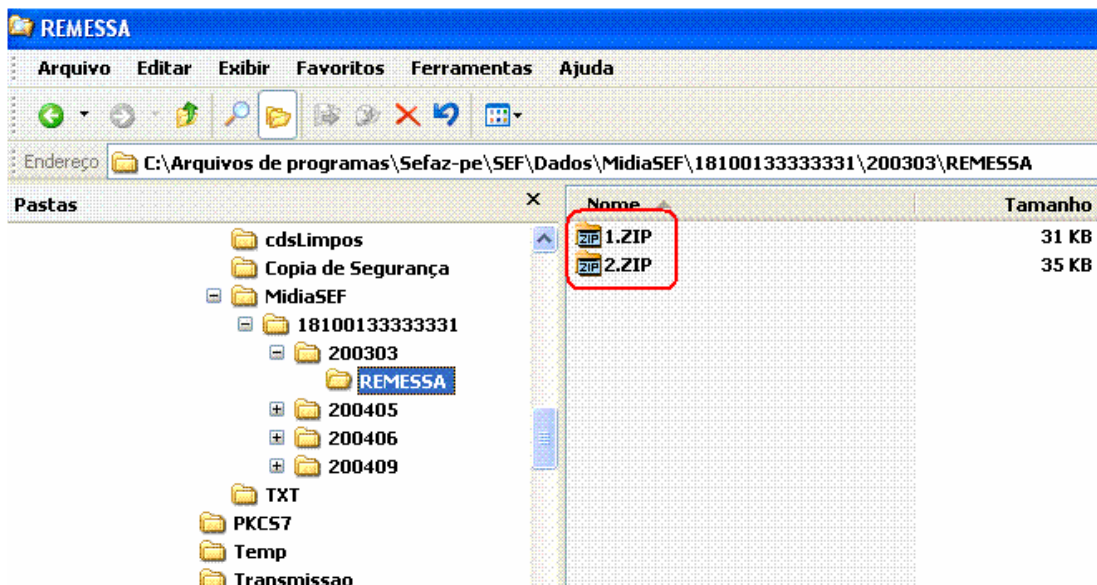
REMESSA

Arquivo Editar Exibir Favoritos Ferramentas Ajuda

Endereço C:\Arquivos de programas\Sefaz-pe\SEF\Dados\MidiaSEF\18100133333331\200303\REMESSA

Pastas ×

cdsLimpos
Copia de Segurança
MidiaSEF
18100133333331
200303
REMESSA
200405
200406
200409
TXT
PKCS7
Temp
Transmissao

| Nome | Tamanho |
|---|---|
| 1.ZIP | 31 KB |
| 2.ZIP | 35 KB |